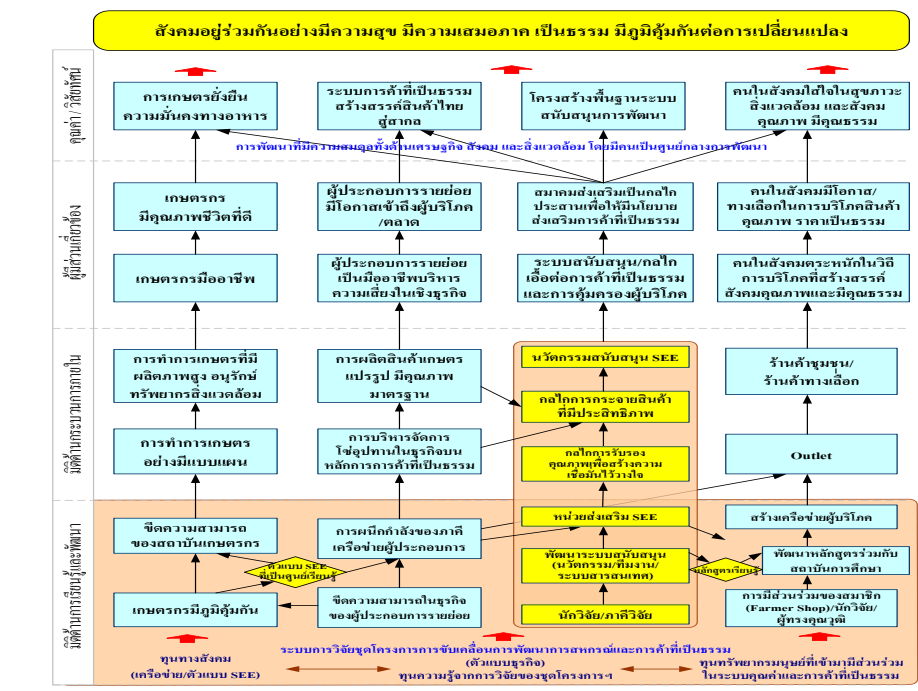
สังคมอยู่ร่วมกันอย่างมีความสุข มีความเสมอภาค เป็นธรรม มีภูมิคุ้มกันต่อการเปลี่ยนแปลง

คุณค่า / วิถีชีพที่

การเกษตรยั่งยืน ความมั่นคงทางอาหาร

ระบบการค้าที่เป็นธรรม สร้างสรรค์สินค้าไทยสู่สากล

โครงสร้างพื้นฐานระบบสนับสนุนการพัฒนา

คนในสังคมใส่ใจในสุขภาวะ สิ่งแวดล้อม และสังคมคุณภาพ มีคุณธรรม

การพัฒนาที่มีความสมดุลทั้งด้านเศรษฐกิจ สังคม และสิ่งแวดล้อม โดยมีคนเป็นศูนย์กลางการพัฒนา

ผู้มีส่วนเกี่ยวข้อง

เกษตรกร มีคุณภาพชีวิตที่ดี

ผู้ประกอบการรายย่อย มีโอกาสเข้าถึงผู้บริโภค/ตลาด

สมาคมส่งเสริมเป็นกลไกประสานเพื่อให้มีนโยบายส่งเสริมการค้าที่เป็นธรรม

คนในสังคมมีโอกาส/ทางเลือกในการบริโภคสินค้าคุณภาพ ราคาเป็นธรรม

เกษตรกรมืออาชีพ

ผู้ประกอบการรายย่อยเป็นมืออาชีพบริหารความเสี่ยงในเชิงธุรกิจ

ระบบสนับสนุน/กลไกเอื้อต่อการค้าที่เป็นธรรม และการคุ้มครองผู้บริโภค

คนในสังคมตระหนักในวิถีการบริโภคที่สร้างสรรค์สังคมคุณภาพและมีคุณธรรม

มิติด้านกระบวนการภายใน

นวัตกรรมสนับสนุน SEE

การทำการเกษตรที่มีผลิตภาพสูง อนุรักษ์ทรัพยากรสิ่งแวดล้อม

การผลิตสินค้าเกษตรแปรรูป มีคุณภาพมาตรฐาน

กลไกการกระจายสินค้าที่มีประสิทธิภาพ

ร้านค้าชุมชน/ร้านค้าทางเลือก

การทำการเกษตรอย่างมีแบบแผน

การบริหารจัดการโซ่อุปทานในธุรกิจบนหลักการการค้าที่เป็นธรรม

กลไกการรับรองคุณภาพเพื่อสร้างความเชื่อมั่นไว้วางใจ

Outlet

มิติด้านการเรียนรู้และพัฒนา

หน่วยส่งเสริม SEE

สร้างเครือข่ายผู้บริโภค

ขีดความสามารถของสถาบันเกษตรกร

การผนึกกำลังของภาคีเครือข่ายผู้ประกอบการ

ต้นแบบ SEE ที่เป็นศูนย์เรียนรู้

พัฒนาระบบสนับสนุน (นวัตกรรม/ทีมงาน/ระบบสารสนเทศ)

หลักสูตรเรียนรู้

พัฒนาหลักสูตรร่วมกับสถาบันการศึกษา

เกษตรกรมีภูมิคุ้มกัน

ขีดความสามารถในธุรกิจของผู้ประกอบการรายย่อย

นักวิจัย/ภาคีวิจัย

การมีส่วนร่วมของสมาชิก (Farmer Shop)/นักวิจัย/ผู้ทรงคุณวุฒิ

ระบบการวิจัยชุดโครงการการขับเคลื่อนการพัฒนาการสหกรณ์และการค้าที่เป็นธรรม

ทุนทางสังคม (เครือข่าย/ต้นแบบ SEE)

(ต้นแบบธุรกิจ)

ทุนความรู้จากการวิจัยของชุดโครงการฯ

ทุนทรัพยากรมนุษย์ที่เข้ามามีส่วนร่วมในระบบคุณค่าและการค้าที่เป็นธรรม